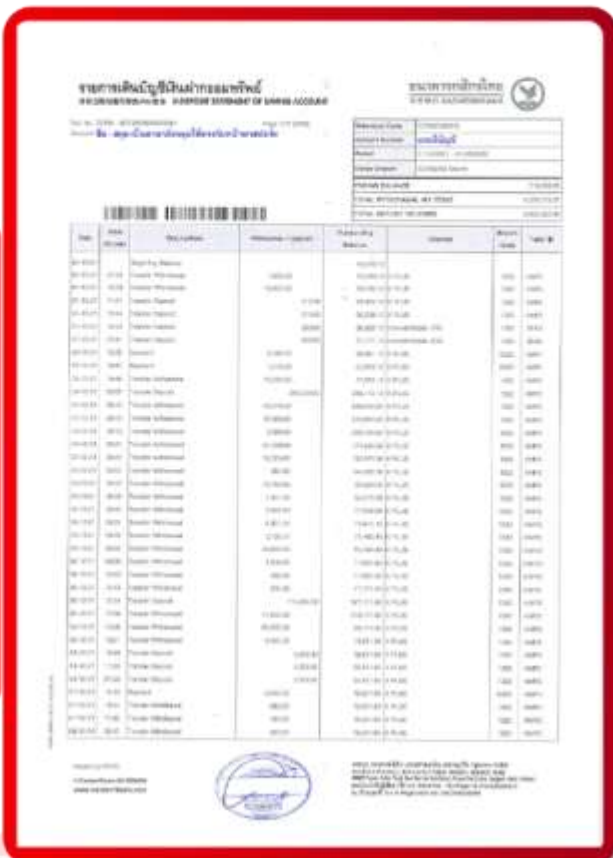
รายการเดินบัญชีเงินฝากออมทรัพย์

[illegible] STATEMENT OF SAVING ACCOUNT

ธนาคารกสิกรไทย

KASIKORNBANK

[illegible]

| Reference Code | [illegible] |
|---|---|
| Account Number | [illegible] |
| Period | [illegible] |
| Cross Branch | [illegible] |

| ENDING BALANCE | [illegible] |
|---|---|
| TOTAL WITHDRAWAL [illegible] | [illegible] |
| TOTAL DEPOSIT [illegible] | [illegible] |

| Date | Time | Descriptions | Withdrawal / Deposit | Outstanding Balance | Channel | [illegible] | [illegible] |
|---|---|---|---|---|---|---|---|
| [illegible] | | Beginning Balance | | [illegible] | | | |
| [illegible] | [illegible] | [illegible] | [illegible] | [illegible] | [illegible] | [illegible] | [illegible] |

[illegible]

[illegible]

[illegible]